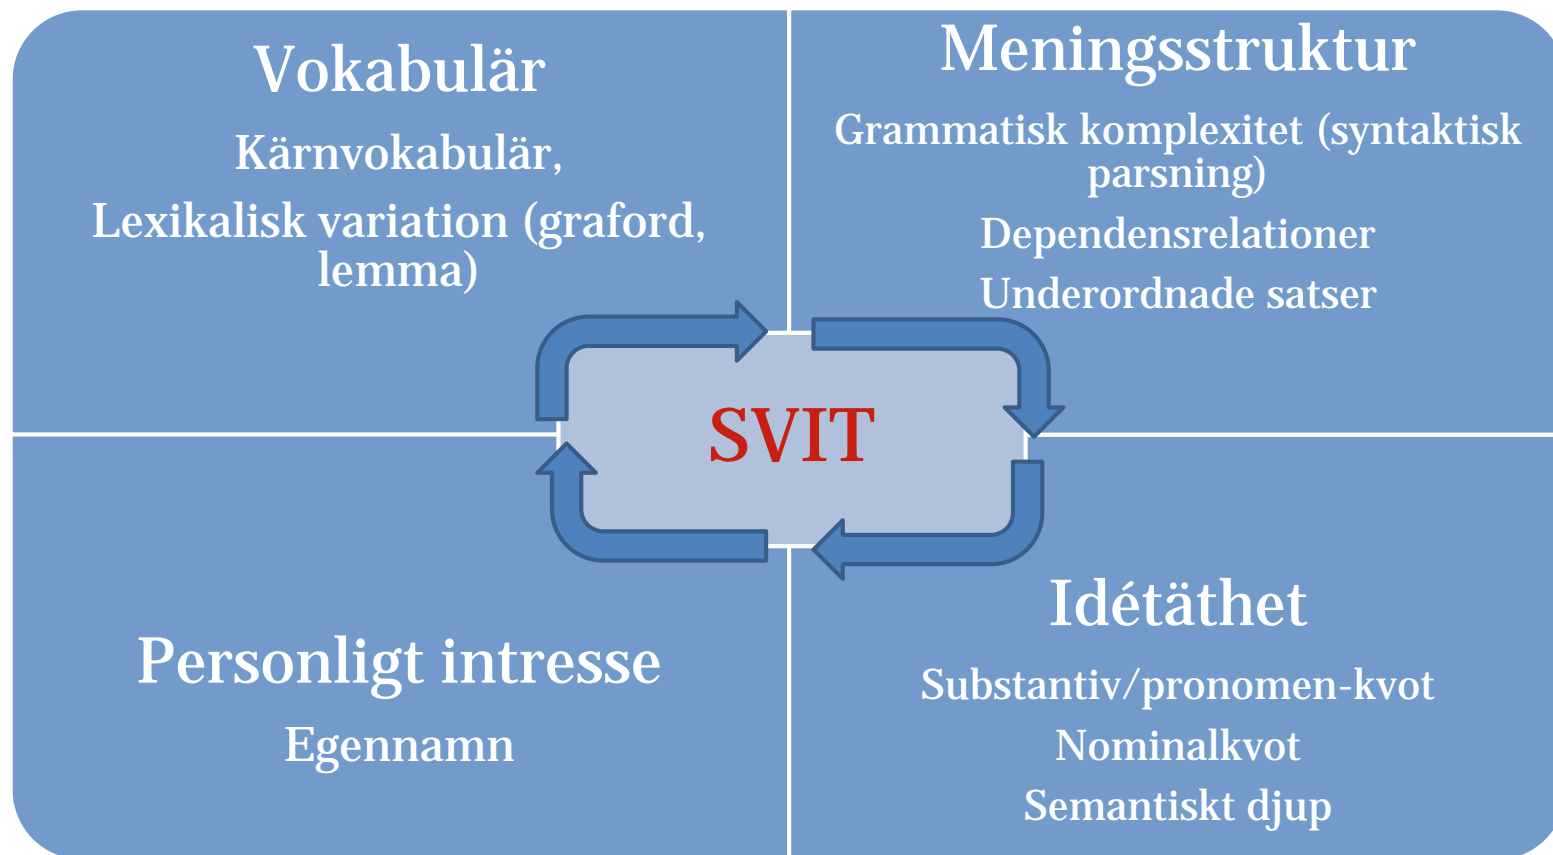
Vokabulär

Kärnvokabulär,

Lexikalisk variation (graford, lemma)

Meningsstruktur

Grammatisk komplexitet (syntaktisk parsning)

Dependensrelationer

Underordnade satser

SVIT

Personligt intresse

Egennamn

Idétäthet

Substantiv/pronomen-kvot

Nominalkvot

Semantiskt djup